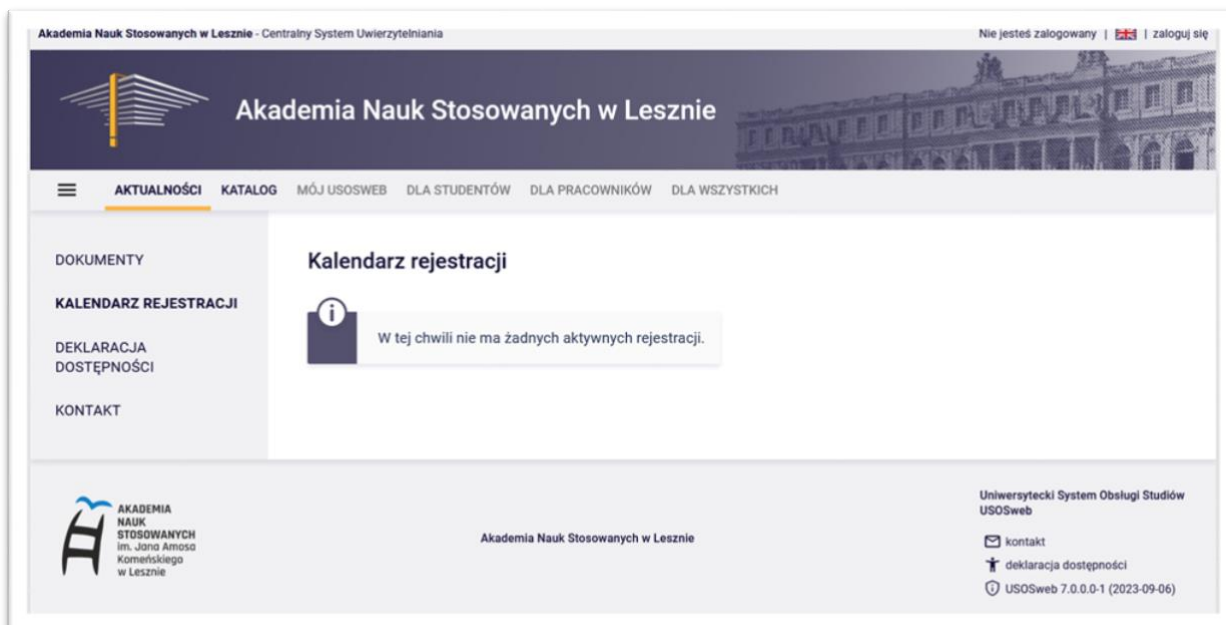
Akademia Nauk Stosowanych w Lesznie - Centralny System Uwierzytelniania

Nie jesteś zalogowany | | zaloguj się

Akademia Nauk Stosowanych w Lesznie

AKTUALNOŚCI KATALOG MÓJ USOSWEB DLA STUDENTÓW DLA PRACOWNIKÓW DLA WSZYSTKICH

DOKUMENTY

KALENDARZ REJESTRACJI

DEKLARACJA DOSTĘPNOŚCI

KONTAKT

Kalendarz rejestracji

W tej chwili nie ma żadnych aktywnych rejestracji.

AKADEMIA NAUK STOSOWANYCH im. Jana Amosa Komeńskiego w Lesznie

Akademia Nauk Stosowanych w Lesznie

Uniwersytecki System Obsługi Studiów USOSweb

kontakt

deklaracja dostępności

USOSweb 7.0.0.0-1 (2023-09-06)